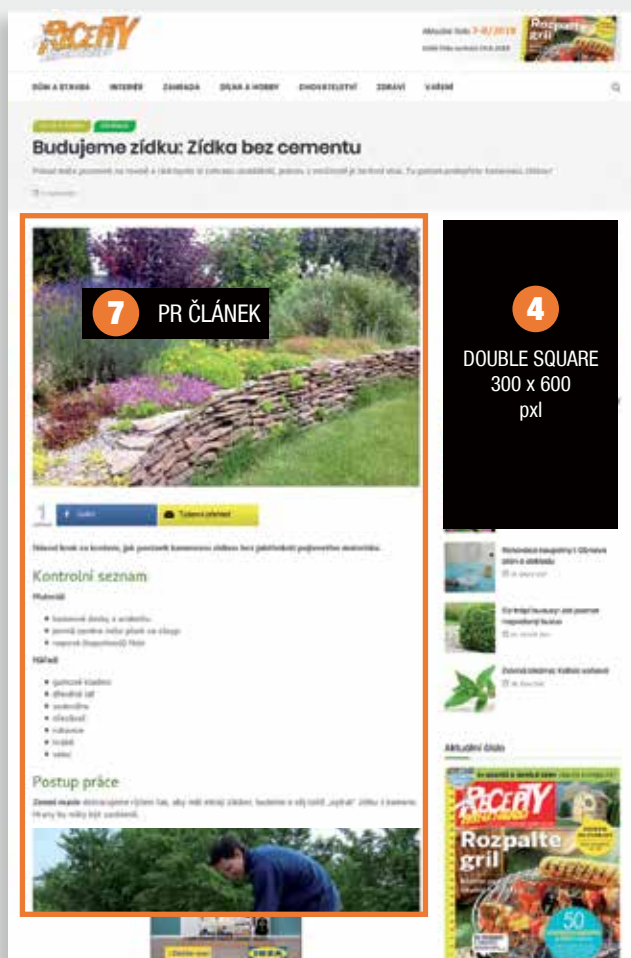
RECEPTY

Aktuální číslo 7-8/2018

Rozpalte gril

DŮM A STAVBA INTERIÉR ZAHRADA DÍLNA A HOBBY CHOVATELSTVÍ ZDRAVÍ VAŘENÍ

Budujeme zídku: Zídka bez cementu

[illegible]

7 PR ČLÁNEK

4 DOUBLE SQUARE 300 x 600 pxl

1

Sdílet

Tisknout

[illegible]

Kontrolní seznam

Materiál

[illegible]

Nářadí

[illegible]

Postup práce

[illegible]

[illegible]

Aktuální číslo

RECEPTY

Rozpalte gril

50